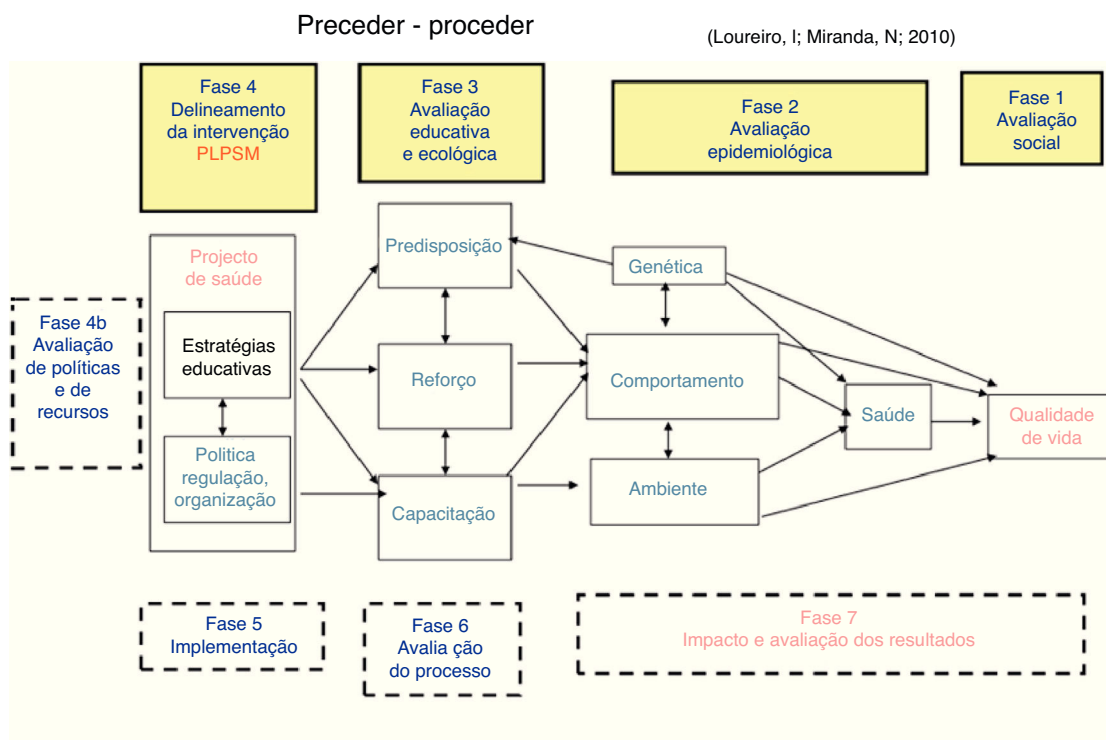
Preceder - proceder

(Loureiro, l; Miranda, N; 2010)

Fase 4
Delineamento da intervenção
PLPSM

Fase 3
Avaliação educativa e ecológica

Fase 2
Avaliação epidemiológica

Fase 1
Avaliação social

Fase 4b
Avaliação de políticas e de recursos

Projecto de saúde

Estratégias educativas

Politica regulação, organização

Predisposição

Reforço

Capacitação

Genética

Comportamento

Ambiente

Saúde

Qualidade de vida

Fase 5
Implementação

Fase 6
Avalia ção do processo

Fase 7
Impacto e avaliação dos resultados